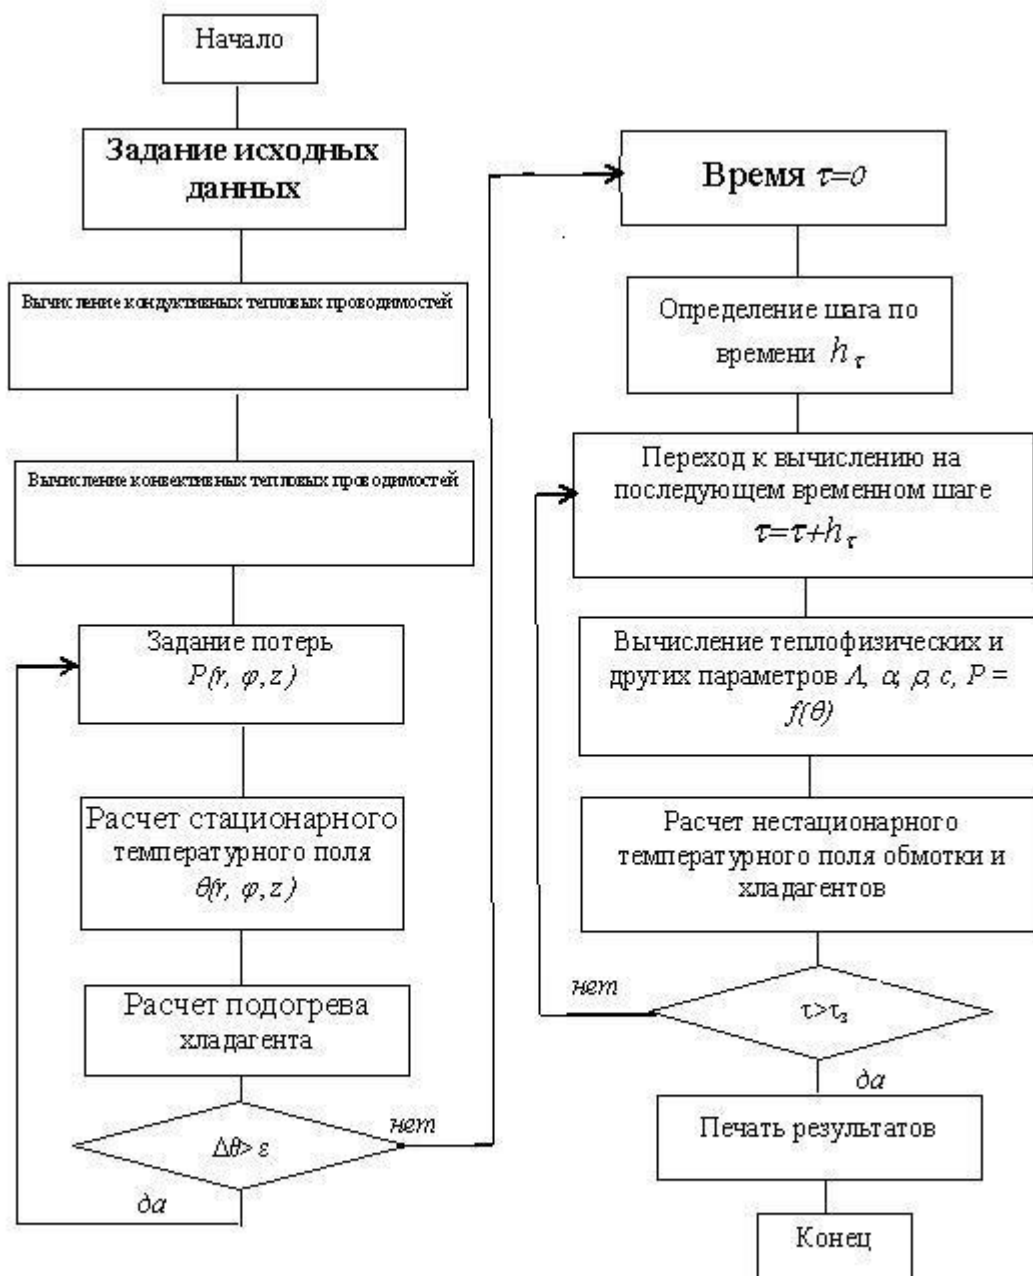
Начало

Задание исходных данных

Вычисление кондуктивных тепловых проводимостей

Вычисление конвективных тепловых проводимостей

Задание потерь $P(r, \varphi, z)$

Расчет стационарного температурного поля $\theta(r, \varphi, z)$

Расчет подогрева хладагента

$\Delta\theta > \varepsilon$

нет

да

Время $\tau=0$

Определение шага по времени $h_\tau$

Переход к вычислению на последующем временном шаге $\tau=\tau+h_\tau$

Вычисление теплофизических и других параметров $\Lambda$, $\alpha$, $\rho$, $c$, $P = f(\theta)$

Расчет нестационарного температурного поля обмотки и хладагентов

нет

$\tau>\tau_з$

да

Печать результатов

Конец